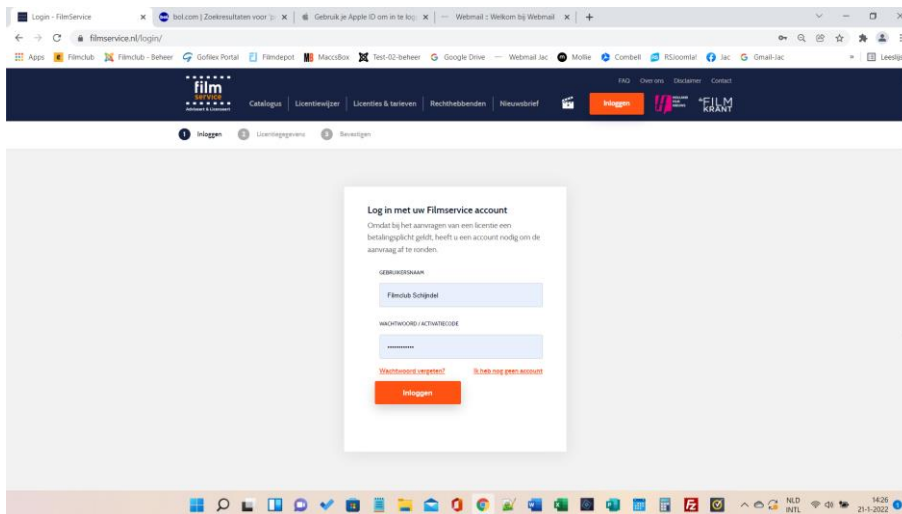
Login - FilmService | bol.com | Zoekresultaten voor | Gebruik je Apple ID om in te log | Webmail :: Welkom bij Webmail

filmservice.nl/login/

Apps | Filmclub | Filmclub - Beheer | Gofilex Portal | Filmdepot | MaccsBox | Test-02-beheer | Google Drive | Webmail Jac | Mollie | Combell | RSJoomla! | Jac | Gmail-Jac | Leeslijst

film service Adviseert & Licenseert

FAQ | Over ons | Disclaimer | Contact

Catalogus | Licentiewijzer | Licenties & tarieven | Rechthebbenden | Nieuwsbrief | Inloggen

FILM KRANT

1 Inloggen 2 Licentiegegevens 3 Bevestigen

Log in met uw Filmservice account

Omdat bij het aanvragen van een licentie een betalingsplicht geldt, heeft u een account nodig om de aanvraag af te ronden.

GEBRUIKERSNAAM

Filmclub Schijndel

WACHTWOORD / ACTIVATIECODE

••••••••••••

Wachtwoord vergeten?

Ik heb nog geen account

Inloggen

NLD INTL 14:26 21-1-2022